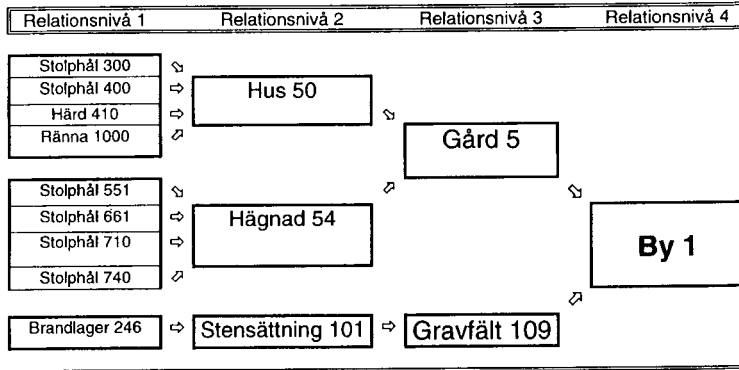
Relationsnivå 1 Relationsnivå 2 Relationsnivå 3 Relationsnivå 4

Stolphål 300
Stolphål 400
Härd 410
Ränna 1000

Hus 50

Gård 5

Stolphål 551
Stolphål 661
Stolphål 710
Stolphål 740

Hägnad 54

By 1

Brandlager 246

Stensättning 101

Gravfält 109